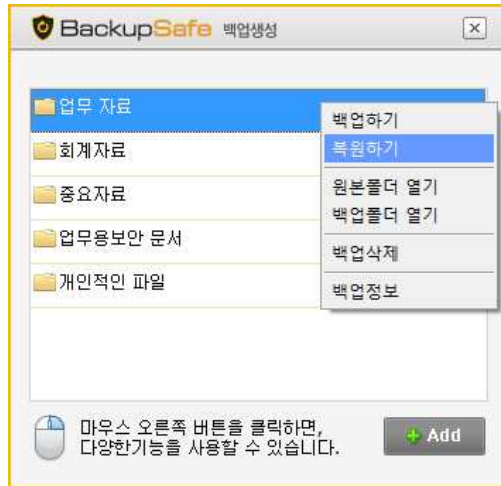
BackupSafe 백업생성

×

업무 자료

회계자료

중요자료

업무용보안 문서

개인적인 파일

백업하기
복원하기
원본폴더 열기
백업폴더 열기
백업삭제
백업정보

마우스 오른쪽 버튼을 클릭하면, 다양한기능을 사용할 수 있습니다.

+ Add